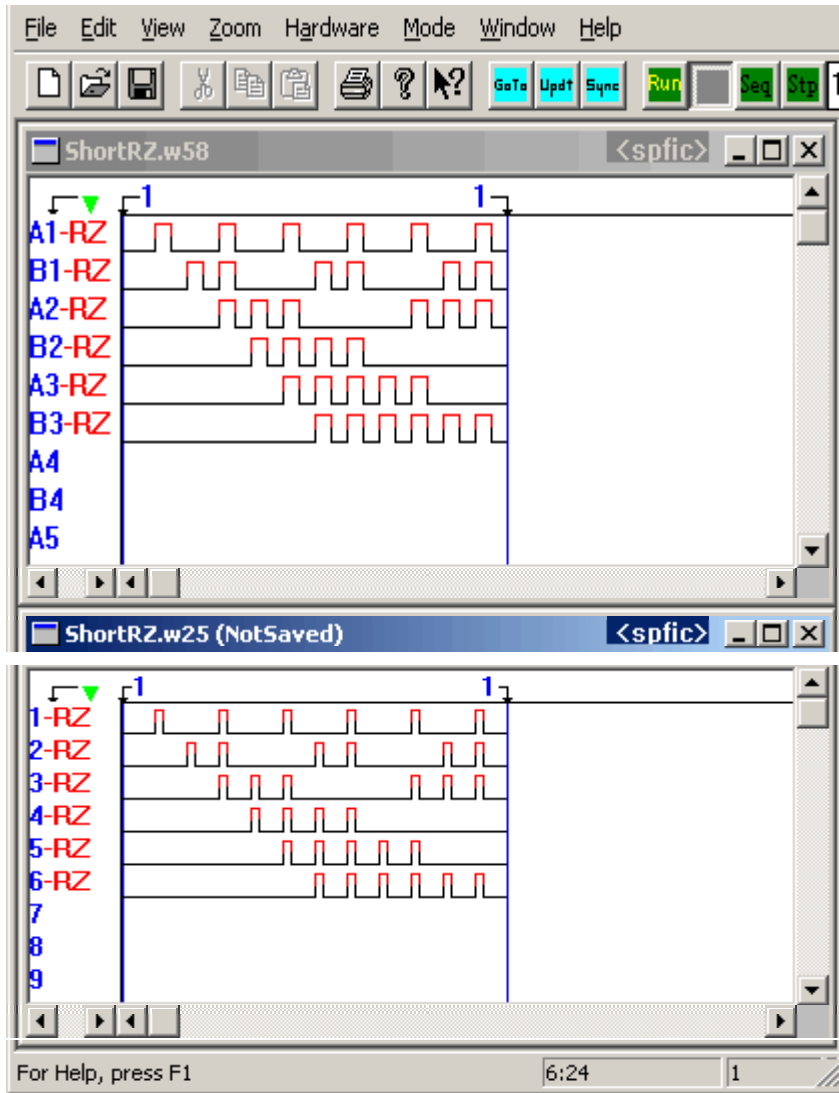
File Edit View Zoom Hardware Mode Window Help

GoTo Updt Sync Run Seq Stp 1

ShortRZ.w58 <spfic>

1 1
A1-RZ
B1-RZ
A2-RZ
B2-RZ
A3-RZ
B3-RZ
A4
B4
A5

ShortRZ.w25 (NotSaved) <spfic>

1 1
1-RZ
2-RZ
3-RZ
4-RZ
5-RZ
6-RZ
7
8
9

For Help, press F1 6:24 1